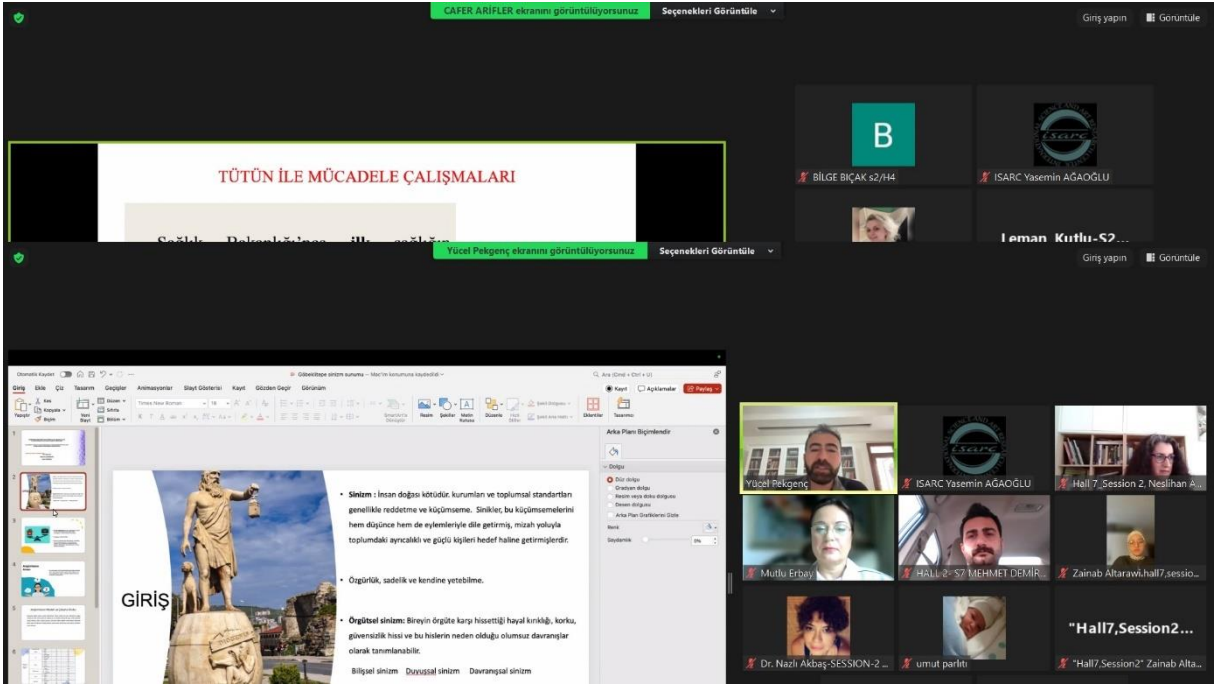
CAFER ARİFLER ekranını görüntülüyorsunuz Seçenekleri Görüntüle

Giriş yapın Görüntüle

TÜTÜN İLE MÜCADELE ÇALIŞMALARI

B

BİLGE BIÇAK s2/H4

ISARC Yasemin AĞAOĞLU

Leman Kutlu-S2...

Yücel Pekgenç ekranını görüntülüyorsunuz Seçenekleri Görüntüle

Giriş yapın Görüntüle

Göbeklitepe sinizm sunumu

Giriş Ekle Çiz Tasarım Geçişler Animasyonlar Slayt Gösterisi Kayıt Gözden Geçir Görünüm

Kayıt Açıklamalar Paylaş

Arka Planı Biçimlendir

Dolgu

Düz dolgu

Gradyan dolgu

Resim veya doku dolgusu

Desen dolgusu

Renk

Saydamlık

0%

GİRİŞ

• Sinizm : İnsan doğası kötüdür. kurumları ve toplumsal standartları genellikle reddetme ve küçümseme. Sinikler, bu küçümsemelerini hem düşünce hem de eylemleriyle dile getirmiş, mizah yoluyla toplumdaki ayrıcalıklı ve güçlü kişileri hedef haline getirmişlerdir.

• Özgürlük, sadelik ve kendine yetebilme.

• Örgütsel sinizm: Bireyin örgüte karşı hissettiği hayal kırıklığı, korku, güvensizlik hissi ve bu hislerin neden olduğu olumsuz davranışlar olarak tanımlanabilir.

Bilişsel sinizm Duyussal sinizm Davranışsal sinizm

Yücel Pekgenç

ISARC Yasemin AĞAOĞLU

Hall 7_Session 2, Neslihan A...

Mutlu Erbay

HALL 2- S7 MEHMET DEMİR...

Zainab Altarawi.hall7,sessio...

Dr. Nazlı Akbaş-SESSION-2 ...

umut parlıtı

"Hall7,Session2...

"Hall7,Session2" Zainab Alta...